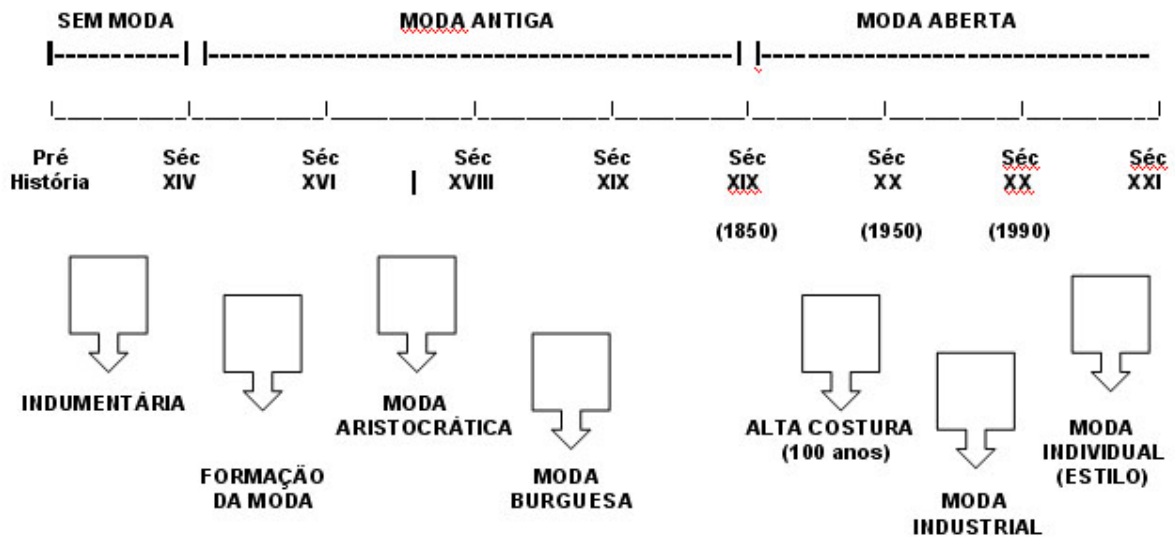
SEM MODA

MODA ANTIGA

MODA ABERTA

Pré História

Séc XIV

Séc XVI

Séc XVIII

Séc XIX

Séc XIX (1850)

Séc XX (1950)

Séc XX (1990)

Séc XXI

INDUMENTÁRIA

FORMAÇÃO DA MODA

MODA ARISTOCRÁTICA

MODA BURGUESA

ALTA COSTURA (100 anos)

MODA INDUSTRIAL

MODA INDIVIDUAL (ESTILO)